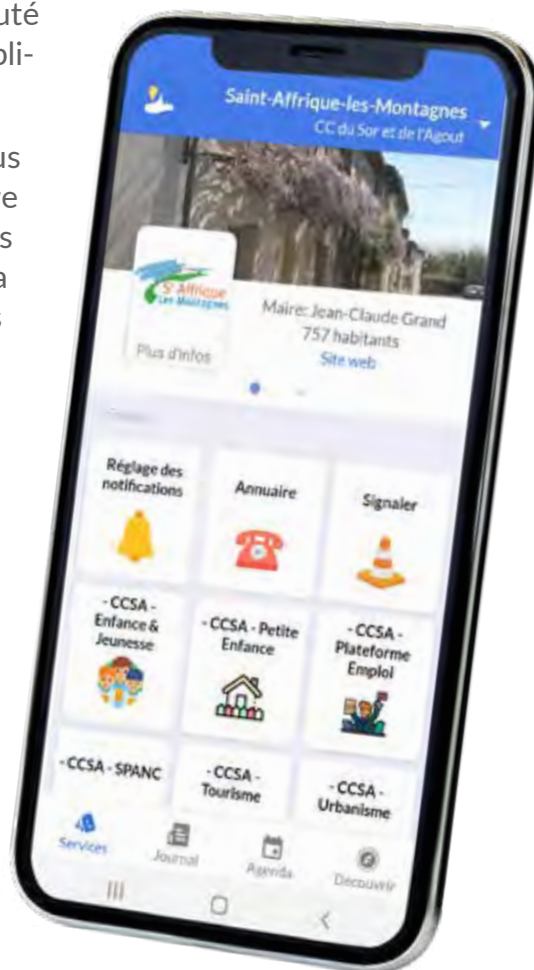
uté
pli-

us
e
s
a
s

Saint-Affrique-les-Montagnes
CC du Sor et de l'Agout

St Affrique Les Montagnes

Plus d'infos

Maire: Jean-Claude Grand
757 habitants
Site web

Réglage des notifications

Annuaire

Signaler

- CCSA - Enfance & Jeunesse

- CCSA - Petite Enfance

- CCSA - Plateforme Emploi

- CCSA - SPANC

- CCSA - Tourisme

- CCSA - Urbanisme

Services

Journal

Agenda

Découvrir